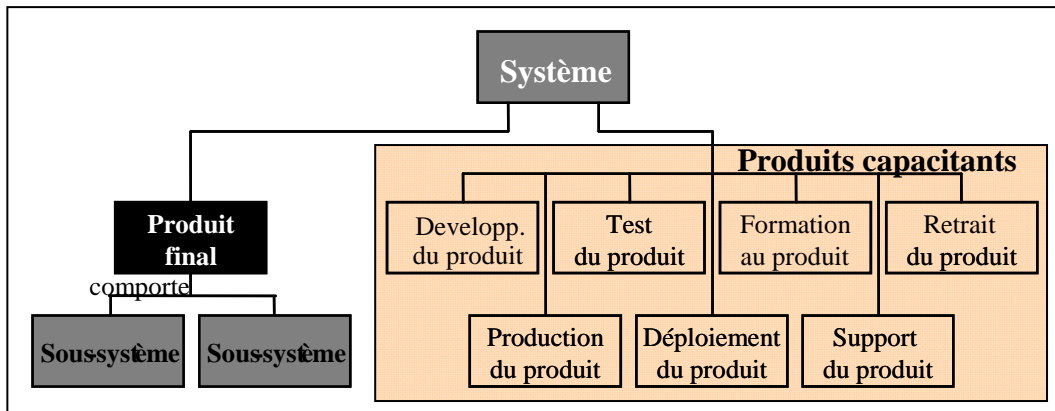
Système

Produit final

comporte

Sous-système

Sous-système

Produits capacitants

Developp. du produit

Test du produit

Formation au produit

Retrait du produit

Production du produit

Déploiement du produit

Support du produit